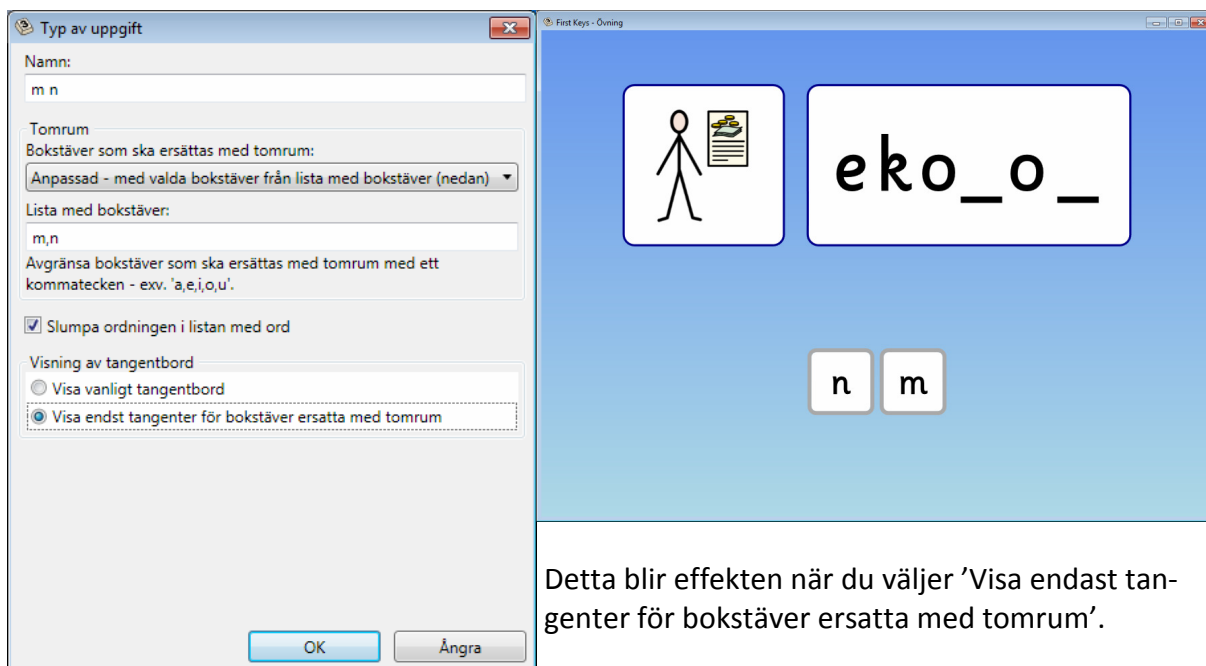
Typ av uppgift

Namn:
m n

Tomrum
Bokstäver som ska ersättas med tomrum:
Anpassad - med valda bokstäver från lista med bokstäver (nedan)
Lista med bokstäver:
m,n
Avgränsa bokstäver som ska ersättas med tomrum med ett kommatecken - exv. 'a,e,i,o,u'.

Slumpa ordningen i listan med ord

Visning av tangentbord
Visa vanligt tangentbord
Visa endst tangenter för bokstäver ersatta med tomrum

OK
Ångra

First Keys - Övning

eko_o_

n
m

Detta blir effekten när du väljer ’Visa endast tangenter för bokstäver ersatta med tomrum’.